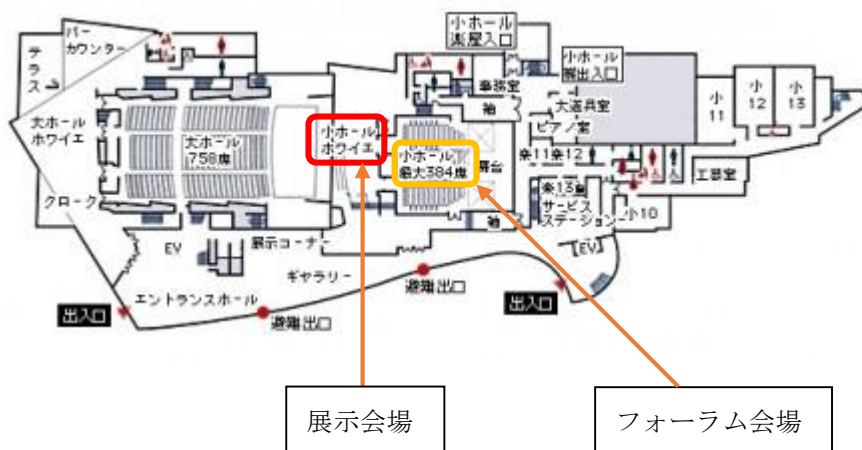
テラス

バーカウンター

大ホールホワイエ

大ホール758席

クローク

EV

展示コーナー

ギャラリー

エントランスホール

出入口

避難出口

避難出口

出入口

小ホールホワイエ

小ホール最大384席

小ホール楽屋入口

事務室

袖

舞台

袖

小ホール搬出入口

大道具室

ピアノ室

楽11

楽12

楽13

サービスステーション

小10

小11

小12

小13

工芸室

EV

展示会場

フォーラム会場